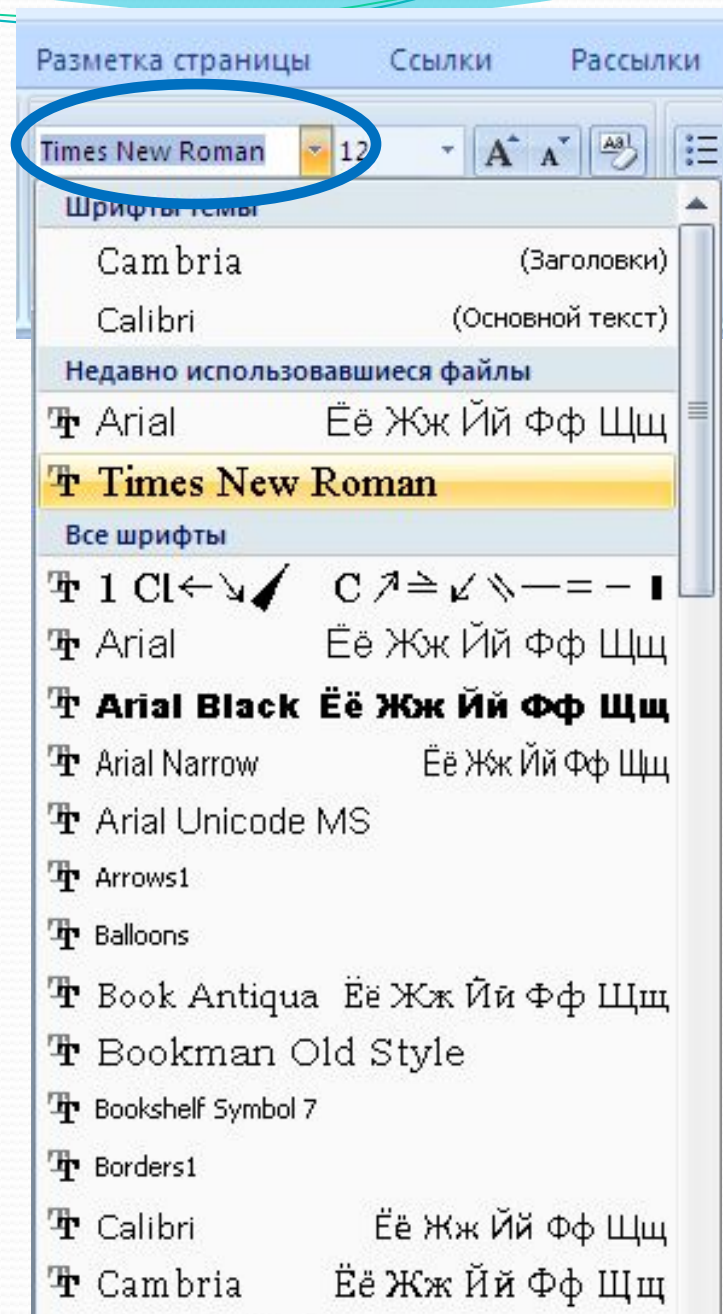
Разметка страницы Ссылки Рассылки

Times New Roman 12

Шрифты темы

Cambria (Заголовки)

Calibri (Основной текст)

Недавно использовавшиеся файлы

Arial Ёё Жж Йй Фф Щщ

Times New Roman

Все шрифты

1 Cl←↘ C↗≙↙⑊—=–

Arial Ёё Жж Йй Фф Щщ

Arial Black Ёё Жж Йй Фф Щщ

Arial Narrow Ёё Жж Йй Фф Щщ

Arial Unicode MS

Arrows1

Balloons

Book Antiqua Ёё Жж Йй Фф Щщ

Bookman Old Style

Bookshelf Symbol 7

Borders1

Calibri Ёё Жж Йй Фф Щщ

Cambria Ёё Жж Йй Фф Щщ